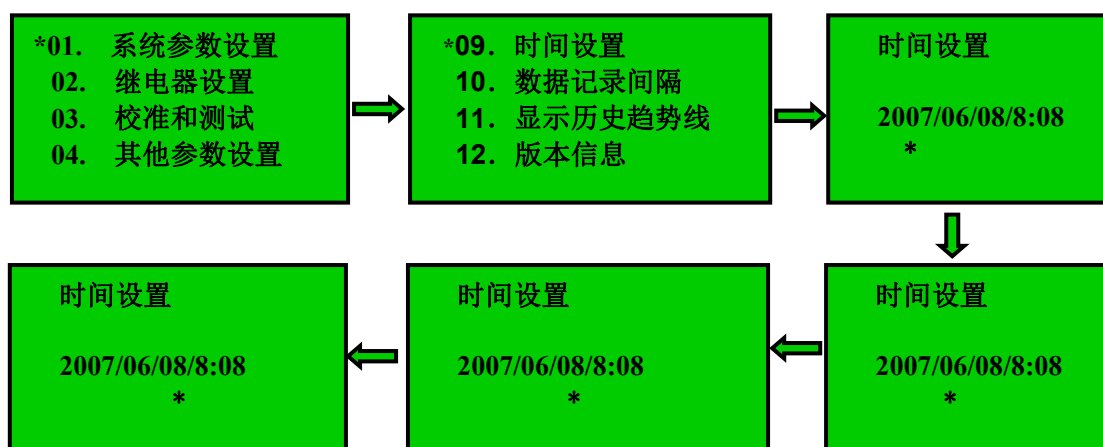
*01. 系统参数设置
02. 继电器设置
03. 校准和测试
04. 其他参数设置

*09. 时间设置
10. 数据记录间隔
11. 显示历史趋势线
12. 版本信息

时间设置

2007/06/08/8:08
*

时间设置

2007/06/08/8:08
*

时间设置

2007/06/08/8:08
*

时间设置

2007/06/08/8:08
*